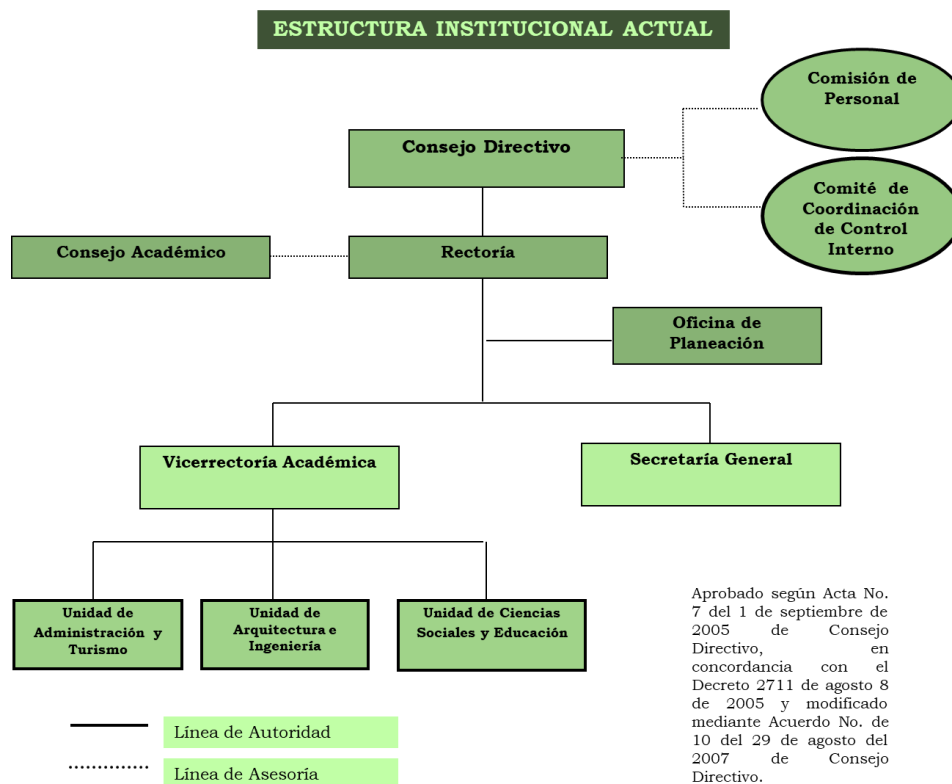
ESTRUCTURA INSTITUCIONAL ACTUAL

Comisión de Personal

Consejo Directivo

Comité de Coordinación de Control Interno

Consejo Académico

Rectoría

Oficina de Planeación

Vicerrectoría Académica

Secretaría General

Unidad de Administración y Turismo

Unidad de Arquitectura e Ingeniería

Unidad de Ciencias Sociales y Educación

Aprobado según Acta No. 7 del 1 de septiembre de 2005 de Consejo Directivo, en concordancia con el Decreto 2711 de agosto 8 de 2005 y modificado mediante Acuerdo No. de 10 del 29 de agosto del 2007 de Consejo Directivo.

Línea de Autoridad

Línea de Asesoría